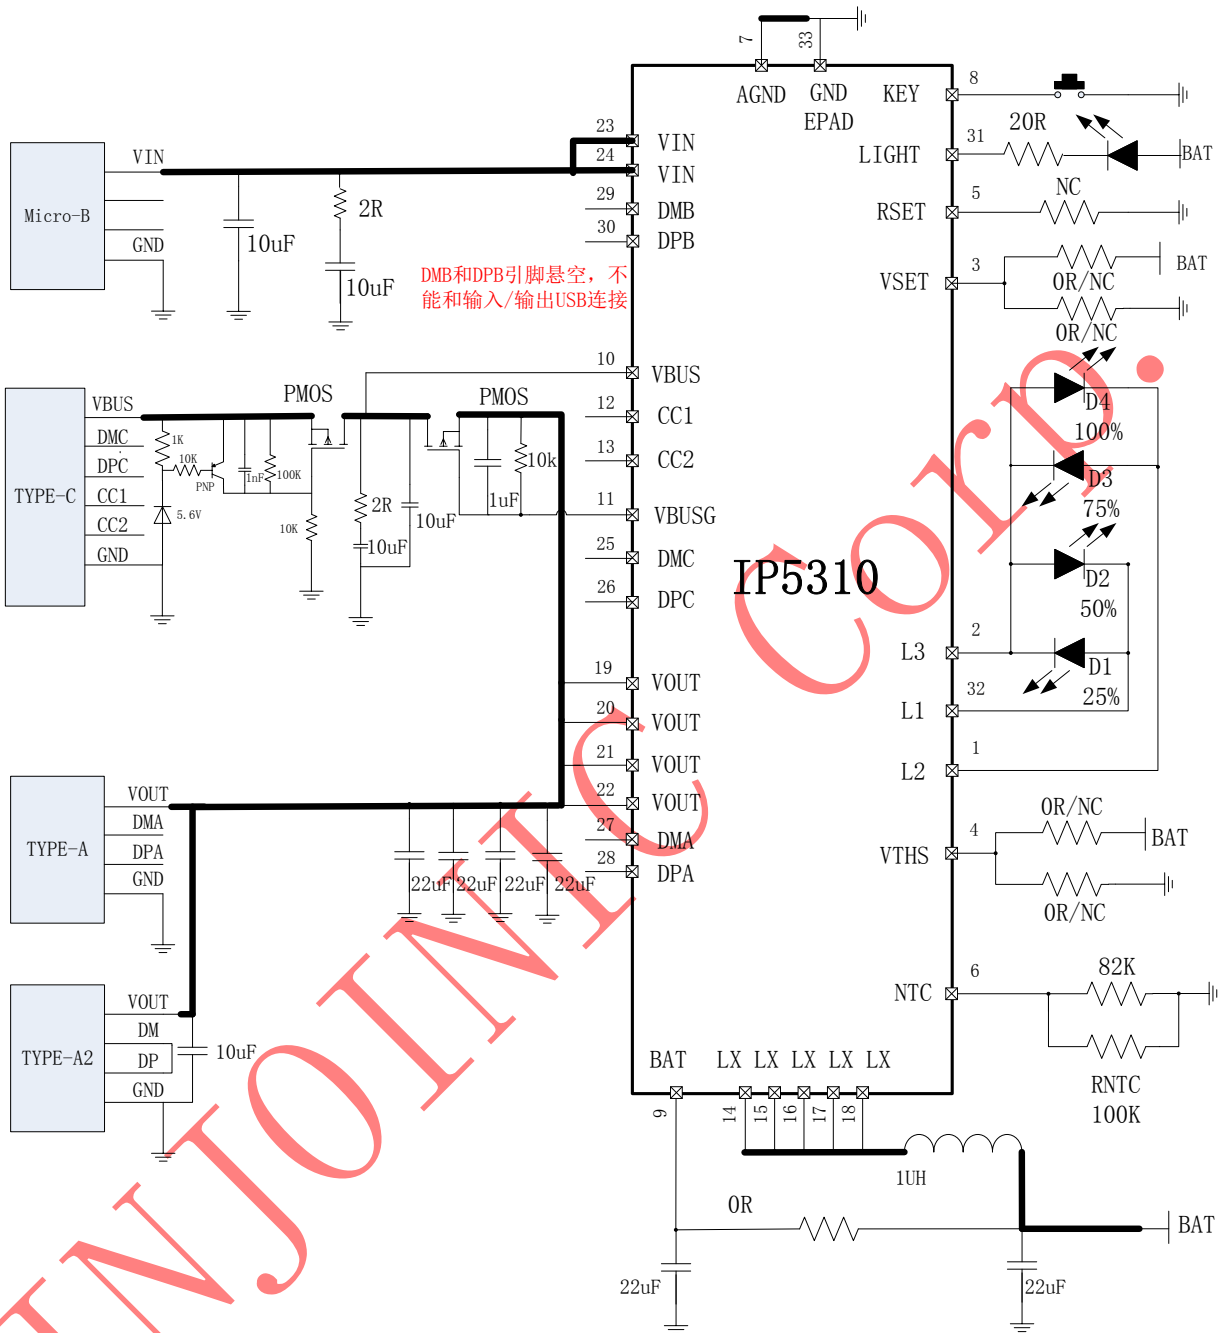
7 33
AGND GND EPAD KEY 8
23 VIN
24 VIN
LIGHT 31 20R BAT
29 DMB
30 DPB
RSET 5 NC
VSET 3 BAT
0R/NC
0R/NC

Micro-B
VIN
GND
10uF
2R
10uF

DMB和DPB引脚悬空，不能和输入/输出USB连接

TYPE-C
VBUS
DMC
DPC
CC1
CC2
GND
1K
10K
PNP
1nF
100K
5.6V
10K
PMOS
PMOS
2R
10uF
10uF
1uF
10k

10 VBUS
12 CC1
13 CC2
11 VBUSG
25 DMC
26 DPC

IP5310

D4 100%
D3 75%
D2 50%
D1 25%
2 L3
32 L1
1 L2

19 VOUT
20 VOUT
21 VOUT
22 VOUT
27 DMA
28 DPA

TYPE-A
VOUT
DMA
DPA
GND
22uF 22uF 22uF 22uF

VTHS 4
0R/NC BAT
0R/NC

NTC 6
82K
RNTC 100K

TYPE-A2
VOUT
DM
DP
GND
10uF

BAT LX LX LX LX LX
9 14 15 16 17 18
1UH
0R
BAT
22uF
22uF

INJOINIC Corp.